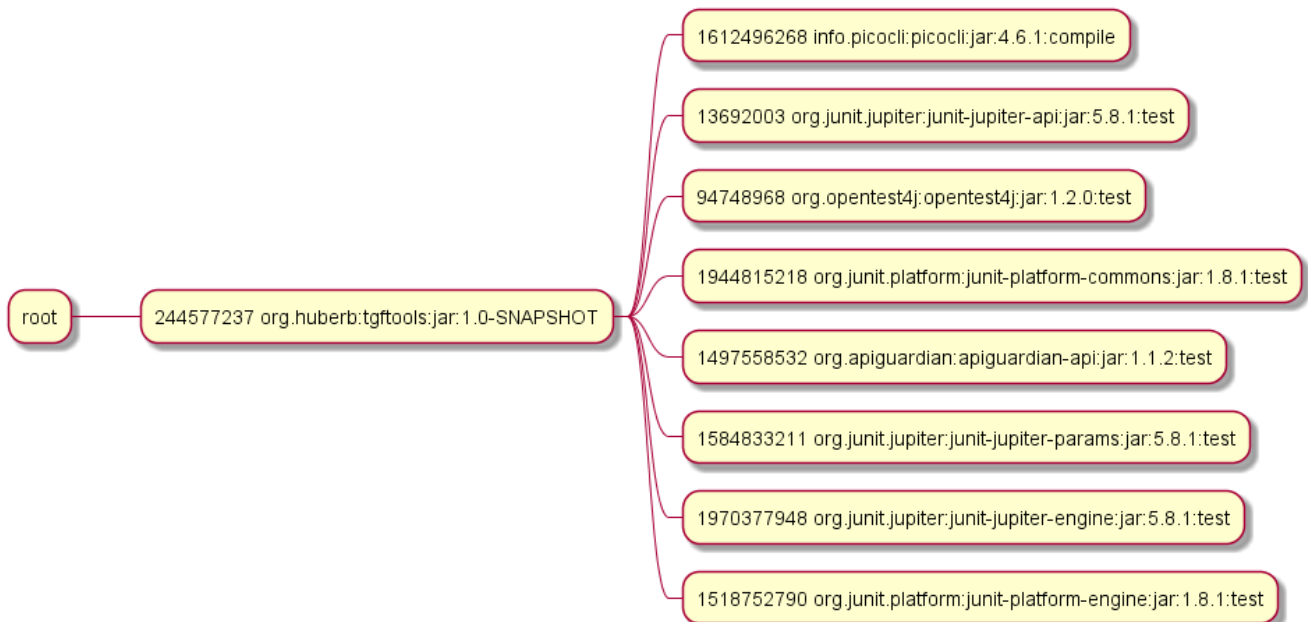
root

244577237 org.huberb:tgftools:jar:1.0-SNAPSHOT

1612496268 info.picocli:picocli:jar:4.6.1:compile

13692003 org.junit.jupiter:junit-jupiter-api:jar:5.8.1:test

94748968 org.opentest4j:opentest4j:jar:1.2.0:test

1944815218 org.junit.platform:junit-platform-commons:jar:1.8.1:test

1497558532 org.apiguardian:apiguardian-api:jar:1.1.2:test

1584833211 org.junit.jupiter:junit-jupiter-params:jar:5.8.1:test

1970377948 org.junit.jupiter:junit-jupiter-engine:jar:5.8.1:test

1518752790 org.junit.platform:junit-platform-engine:jar:1.8.1:test